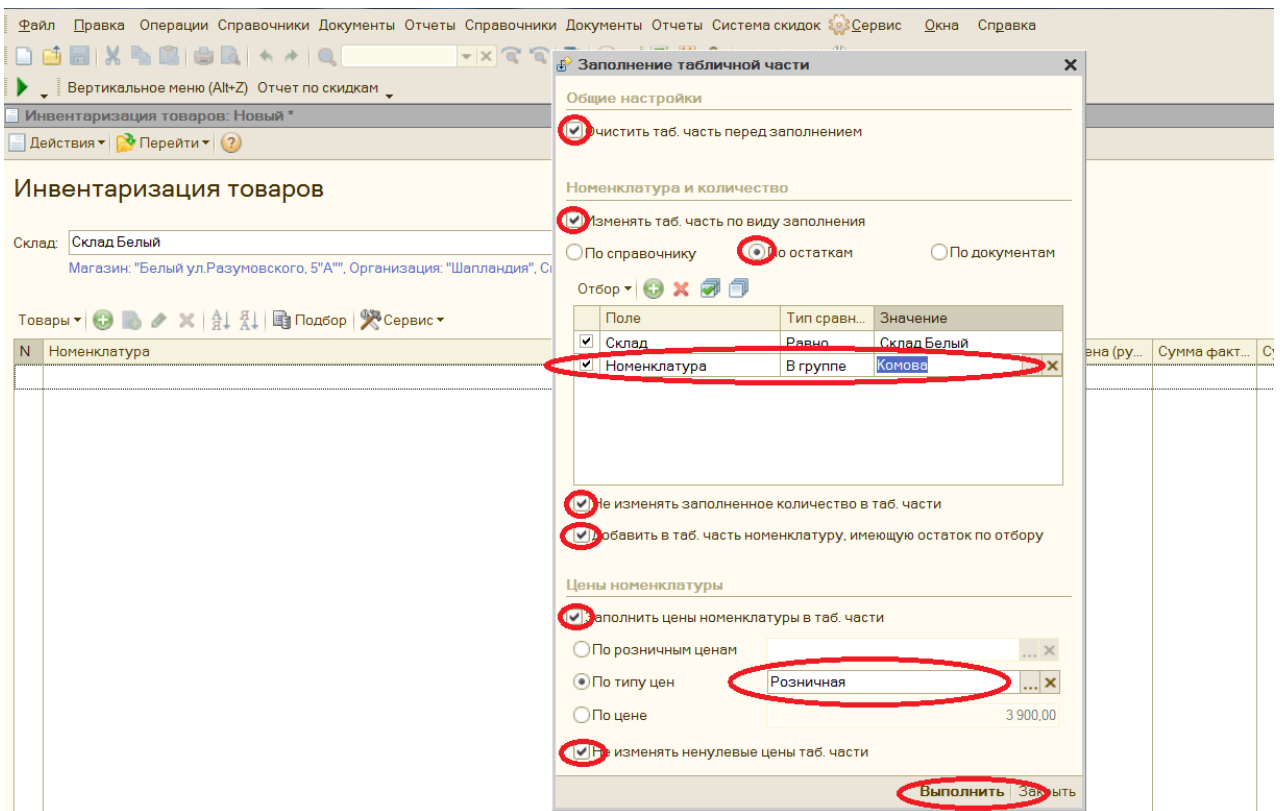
Файл Правка Операции Справочники Документы Отчеты Справочники Документы Отчеты Система скидок Сервис Окна Справка

Вертикальное меню (Alt+Z) Отчет по скидкам

Инвентаризация товаров: Новый *

Действия Перейти

Инвентаризация товаров

Склад: Склад Белый

Магазин: "Белый ул.Разумовского, 5"А"", Организация: "Шапландия", С

Товары Подбор Сервис

| N | Номенклатура | ена (ру... | Сумма факт... | С |
|---|---|---|---|---|

Заполнение табличной части

Общие настройки

Очистить таб. часть перед заполнением

Номенклатура и количество

Изменять таб. часть по виду заполнения

По справочнику   По остаткам   По документам

Отбор

| | Поле | Тип сравн... | Значение |
|---|---|---|---|
| ✔ | Склад | Равно | Склад Белый |
| ✔ | Номенклатура | В группе | Комова |

Не изменять заполненное количество в таб. части

Добавить в таб. часть номенклатуру, имеющую остаток по отбору

Цены номенклатуры

Заполнить цены номенклатуры в таб. части

По розничным ценам

По типу цен   Розничная

По цене   3 900,00

Не изменять ненулевые цены таб. части

Выполнить   Закрыть